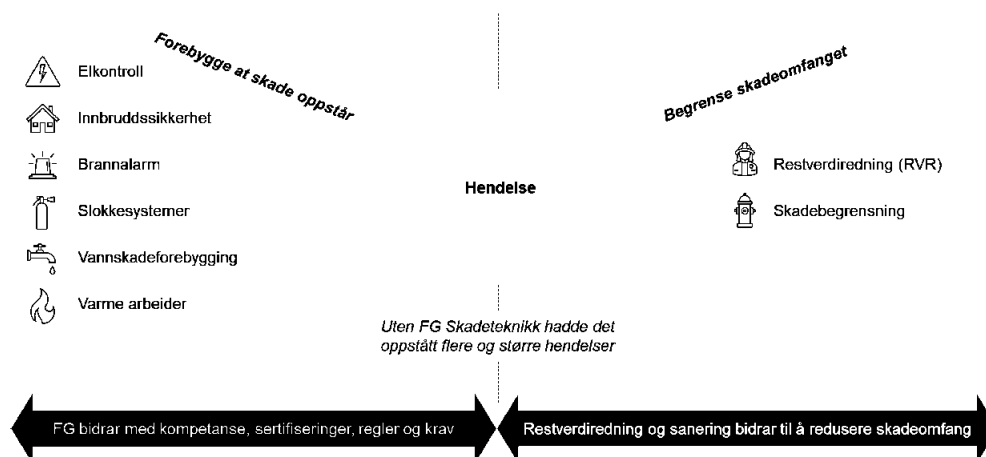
Forebygge at skade oppstår

Elkontroll

Innbruddssikkerhet

Brannalarm

Slokkesystemer

Vannskadeforebygging

Varme arbeider

Hendelse

Begrense skadeomfanget

Restverdiredning (RVR)

Skadebegrensning

Uten FG Skadeteknikk hadde det oppstått flere og større hendelser

FG bidrar med kompetanse, sertifiseringer, regler og krav

Restverdiredning og sanering bidrar til å redusere skadeomfang